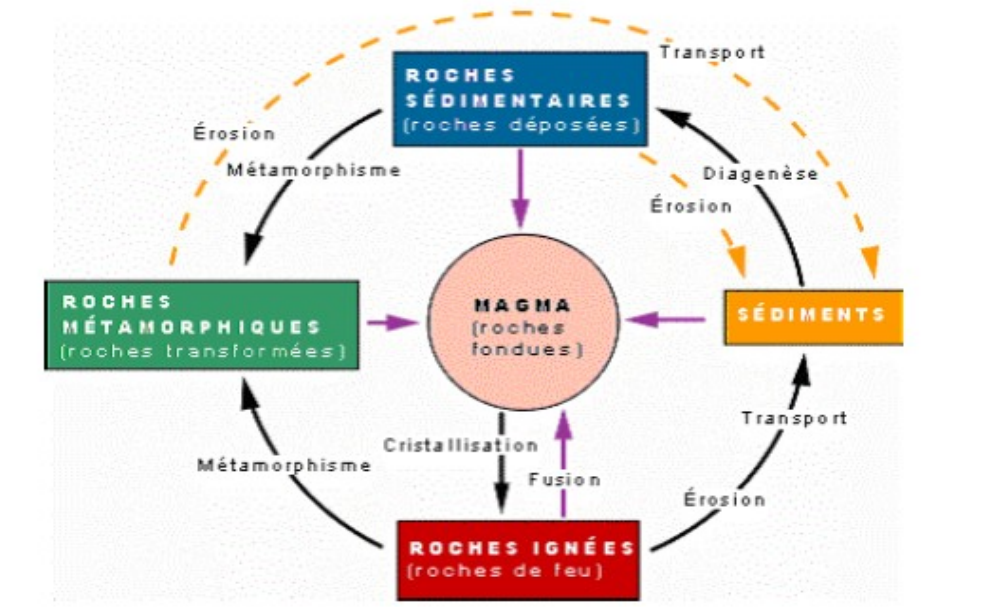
Transport

ROCHES SÉDIMENTAIRES (roches déposées)

Érosion

Métamorphisme

Diagenèse

Érosion

ROCHES MÉTAMORPHIQUES (roches transformées)

MAGMA (roches fondues)

SÉDIMENTS

Transport

Cristallisation

Métamorphisme

Fusion

Érosion

ROCHES IGNÉES (roches de feu)